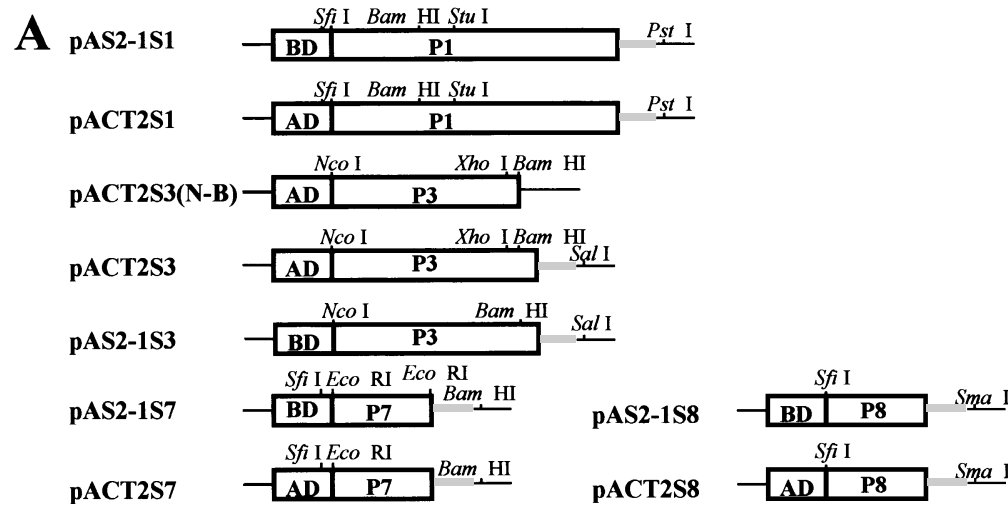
A pAS2-1S1
Sfi I Bam HI Stu I
BD P1
Pst I

pACT2S1
Sfi I Bam HI Stu I
AD P1
Pst I

pACT2S3(N-B)
Nco I Xho I Bam HI
AD P3

pACT2S3
Nco I Xho I Bam HI
AD P3
Sal I

pAS2-1S3
Nco I Bam HI
BD P3
Sal I

pAS2-1S7
Sfi I Eco RI Eco RI
BD P7
Bam HI

pAS2-1S8
Sfi I
BD P8
Sma I

pACT2S7
Sfi I Eco RI
AD P7
Bam HI

pACT2S8
Sfi I
AD P8
Sma I